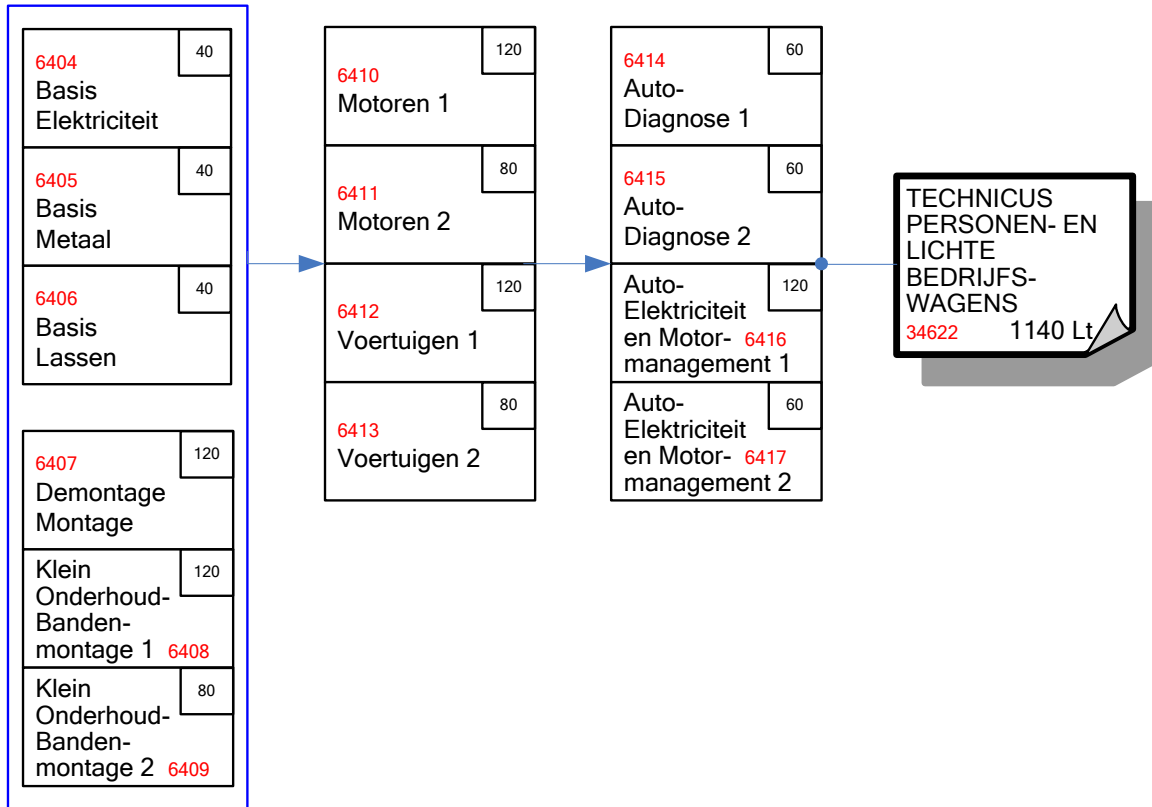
6404 Basis Elektriciteit 40

6405 Basis Metaal 40

6406 Basis Lassen 40

6407 Demontage Montage 120

Klein Onderhoud-Banden-montage 1 6408 120

Klein Onderhoud-Banden-montage 2 6409 80

6410 Motoren 1 120

6411 Motoren 2 80

6412 Voertuigen 1 120

6413 Voertuigen 2 80

6414 Auto-Diagnose 1 60

6415 Auto-Diagnose 2 60

Auto-Elektriciteit en Motor- 6416 management 1 120

Auto-Elektriciteit en Motor- 6417 management 2 60

TECHNICUS PERSONEN- EN LICHTE BEDRIJFS-WAGENS
34622 1140 Lt